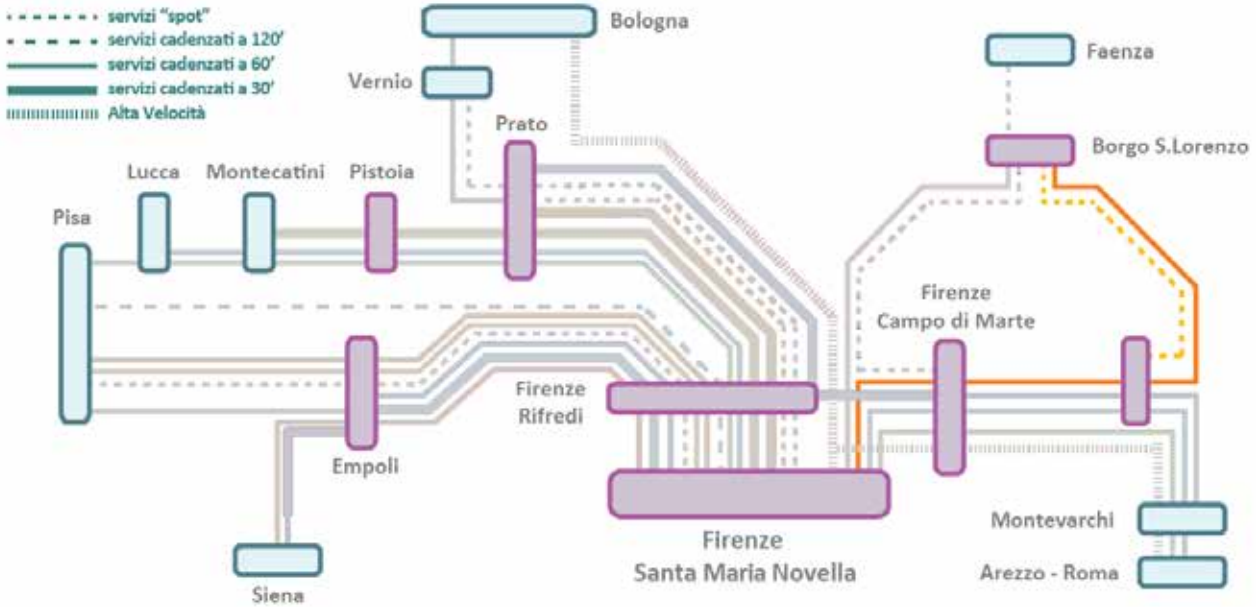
servizi "spot"
servizi cadenzati a 120'
servizi cadenzati a 60'
servizi cadenzati a 30'
Alta Velocità

Bologna
Vernio
Faenza
Prato
Borgo S.Lorenzo
Lucca
Montecatini
Pistoia
Pisa
Firenze Campo di Marte
Firenze Rifredi
Empoli
Montevarchi
Firenze Santa Maria Novella
Arezzo - Roma
Siena